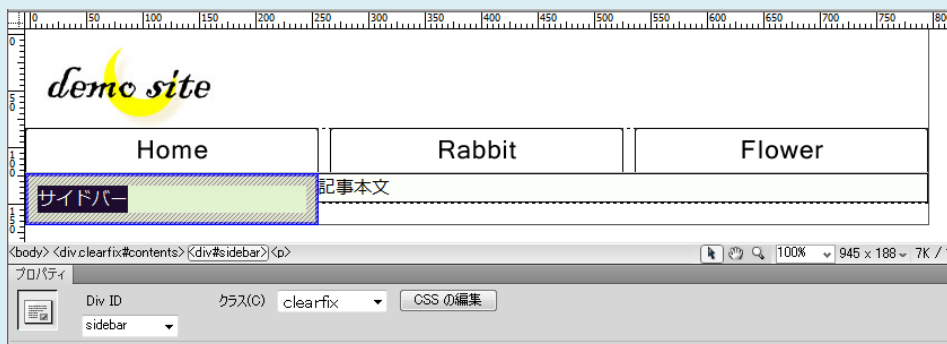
0 50 100 150 200 250 300 350 400 450 500 550 600 650 700 750

demo site

| Home | Rabbit | Flower |
|---|---|---|

サイドバー

記事本文

<body> <div.clearfix#contents> <div#sidebar> <p>

100% 945 x 188 7K /

プロパティ

Div ID

sidebar

クラス(C) clearfix

CSS の編集